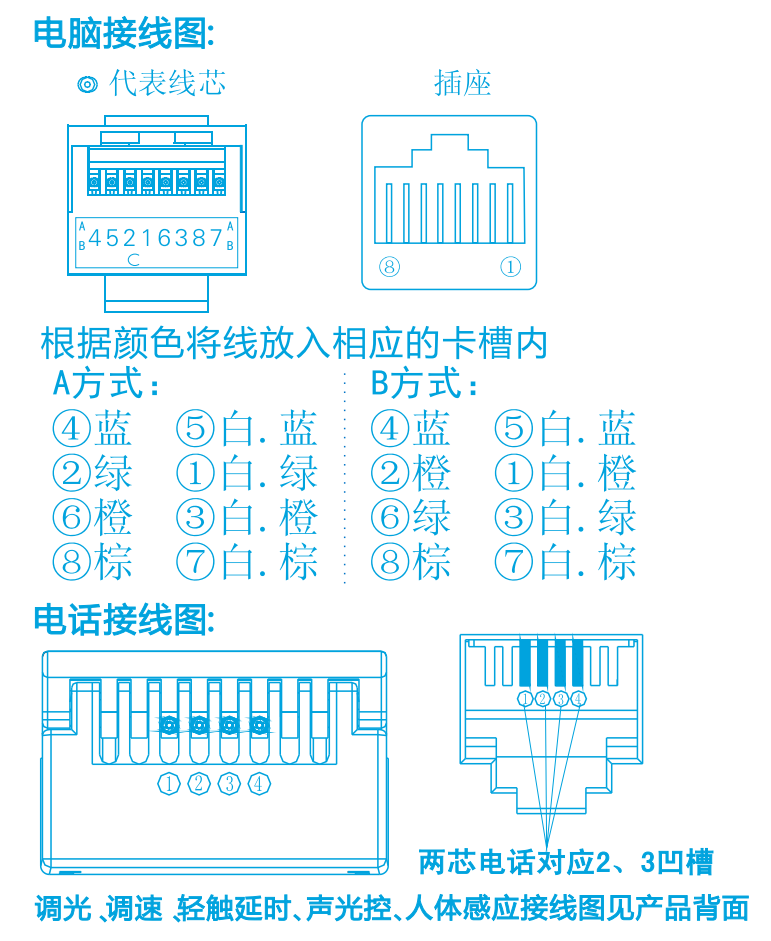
电脑接线图:

◎ 代表线芯

插座

A
B 45216387 A
B
C

⑧ ①

根据颜色将线放入相应的卡槽内

A方式:
④蓝 ⑤白.蓝
②绿 ①白.绿
⑥橙 ③白.橙
⑧棕 ⑦白.棕

B方式:
④蓝 ⑤白.蓝
②橙 ①白.橙
⑥绿 ③白.绿
⑧棕 ⑦白.棕

电话接线图:

①②③④

①②③④

两芯电话对应2、3凹槽

调光、调速、轻触延时、声光控、人体感应接线图见产品背面